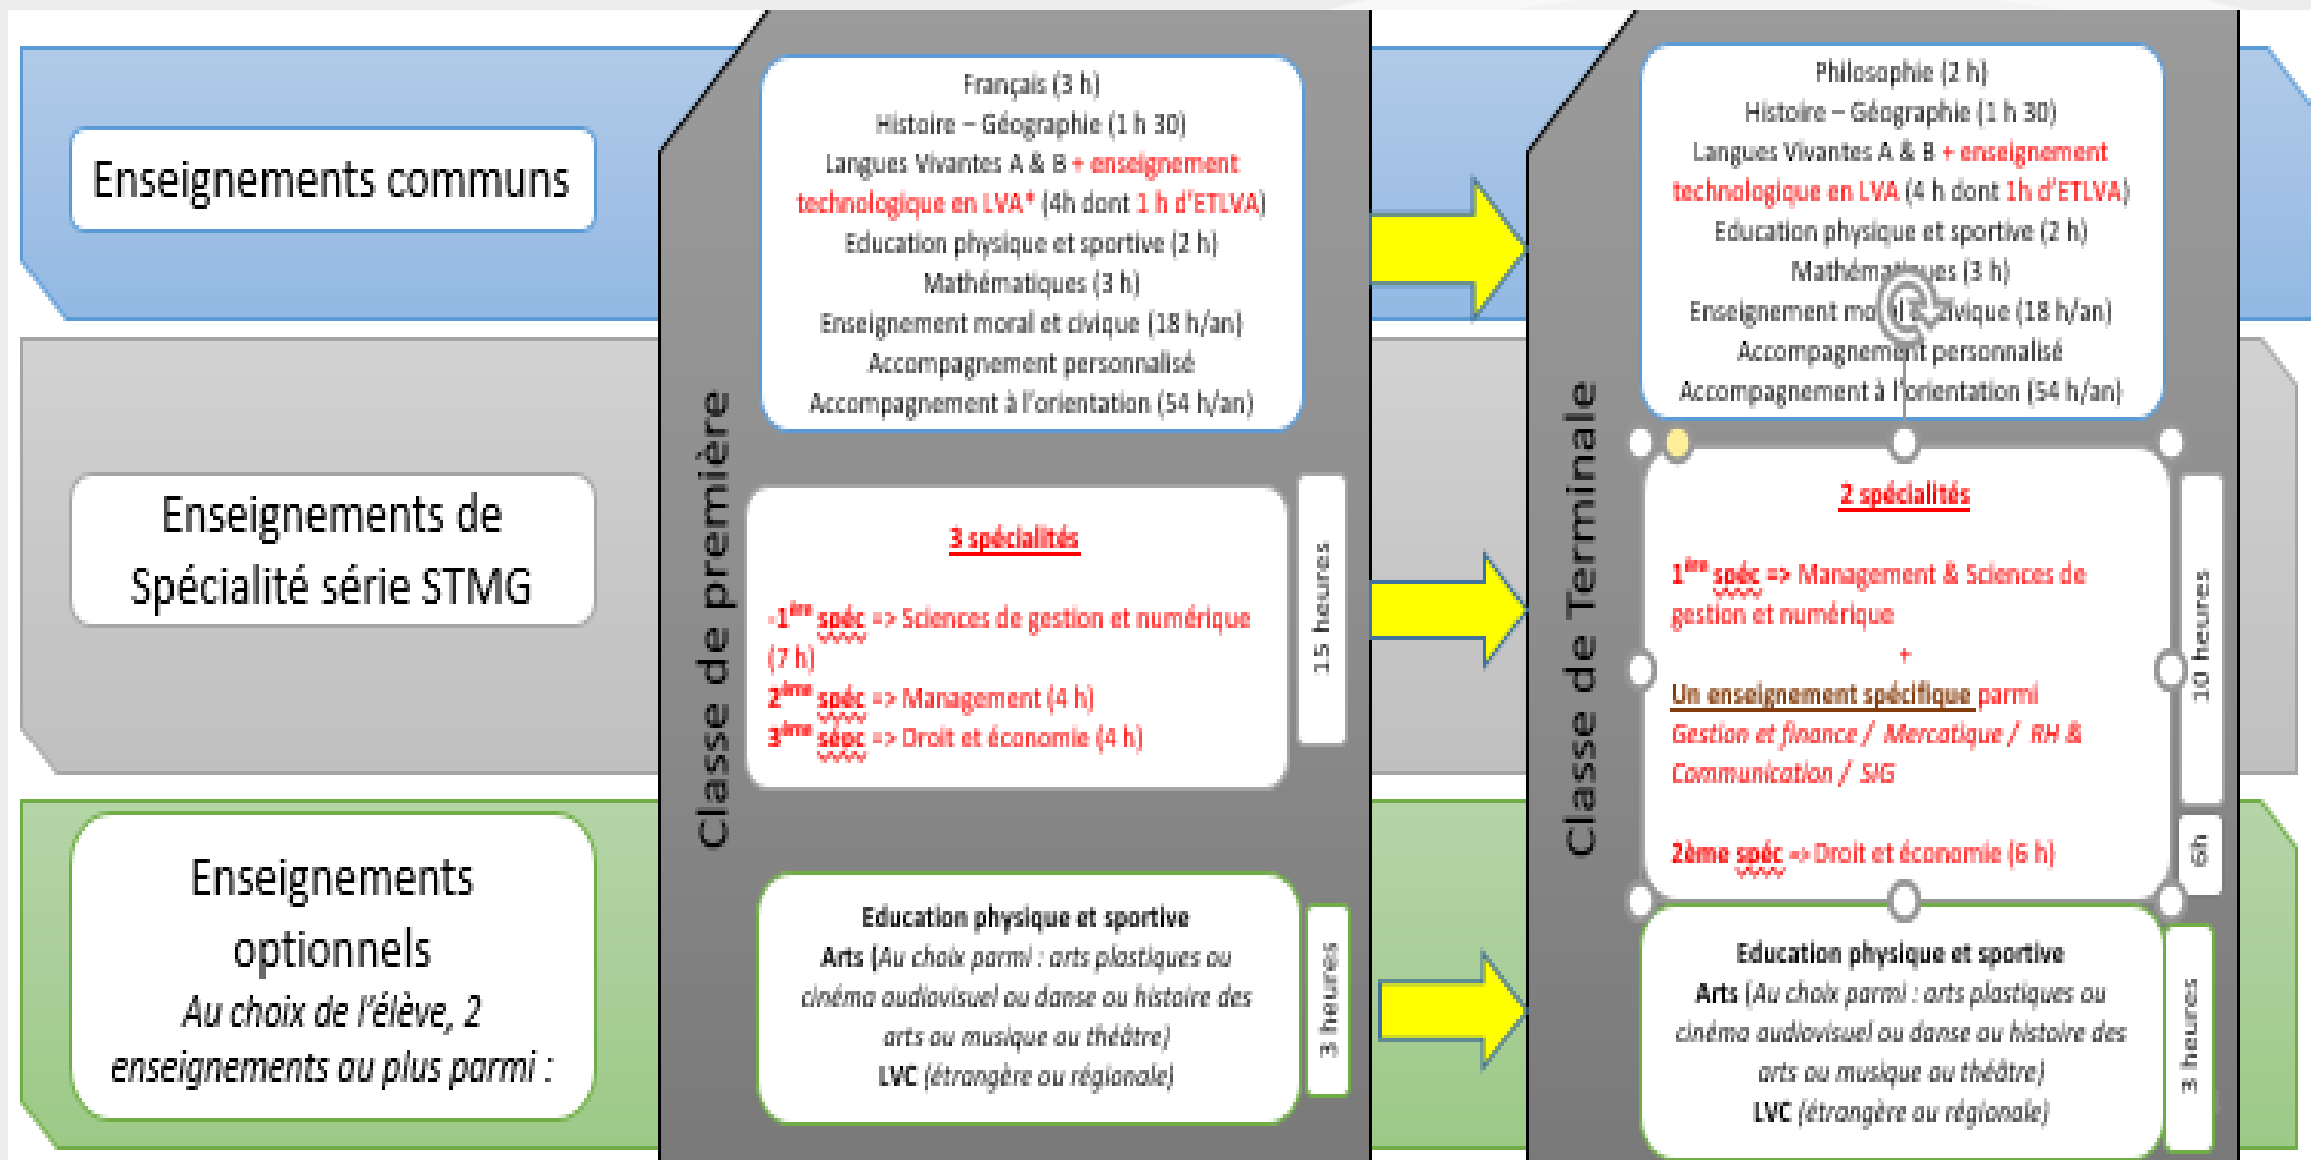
Enseignements communs

Enseignements de Spécialité série STMG

Enseignements optionnels
Au choix de l'élève, 2 enseignements au plus parmi :

Classe de première

Français (3 h)
Histoire – Géographie (1 h 30)
Langues Vivantes A & B + enseignement technologique en LVA* (4h dont 1 h d'ETLVA)
Education physique et sportive (2 h)
Mathématiques (3 h)
Enseignement moral et civique (18 h/an)
Accompagnement personnalisé
Accompagnement à l'orientation (54 h/an)

3 spécialités

-1$^{ère}$ spéc => Sciences de gestion et numérique (7 h)
2$^{ème}$ spéc => Management (4 h)
3$^{ème}$ spéc => Droit et économie (4 h)

15 heures

Education physique et sportive
Arts (Au choix parmi : arts plastiques ou cinéma audiovisuel ou danse ou histoire des arts ou musique ou théâtre)
LVC (étrangère ou régionale)

3 heures

Classe de Terminale

Philosophie (2 h)
Histoire – Géographie (1 h 30)
Langues Vivantes A & B + enseignement technologique en LVA (4 h dont 1h d'ETLVA)
Education physique et sportive (2 h)
Mathématiques (3 h)
Enseignement moral et civique (18 h/an)
Accompagnement personnalisé
Accompagnement à l'orientation (54 h/an)

2 spécialités

1$^{ère}$ spéc => Management & Sciences de gestion et numérique
+
Un enseignement spécifique parmi
Gestion et finance / Mercatique / RH & Communication / SIG

2ème spéc => Droit et économie (6 h)

10 heures

6h

Education physique et sportive
Arts (Au choix parmi : arts plastiques ou cinéma audiovisuel ou danse ou histoire des arts ou musique ou théâtre)
LVC (étrangère ou régionale)

3 heures